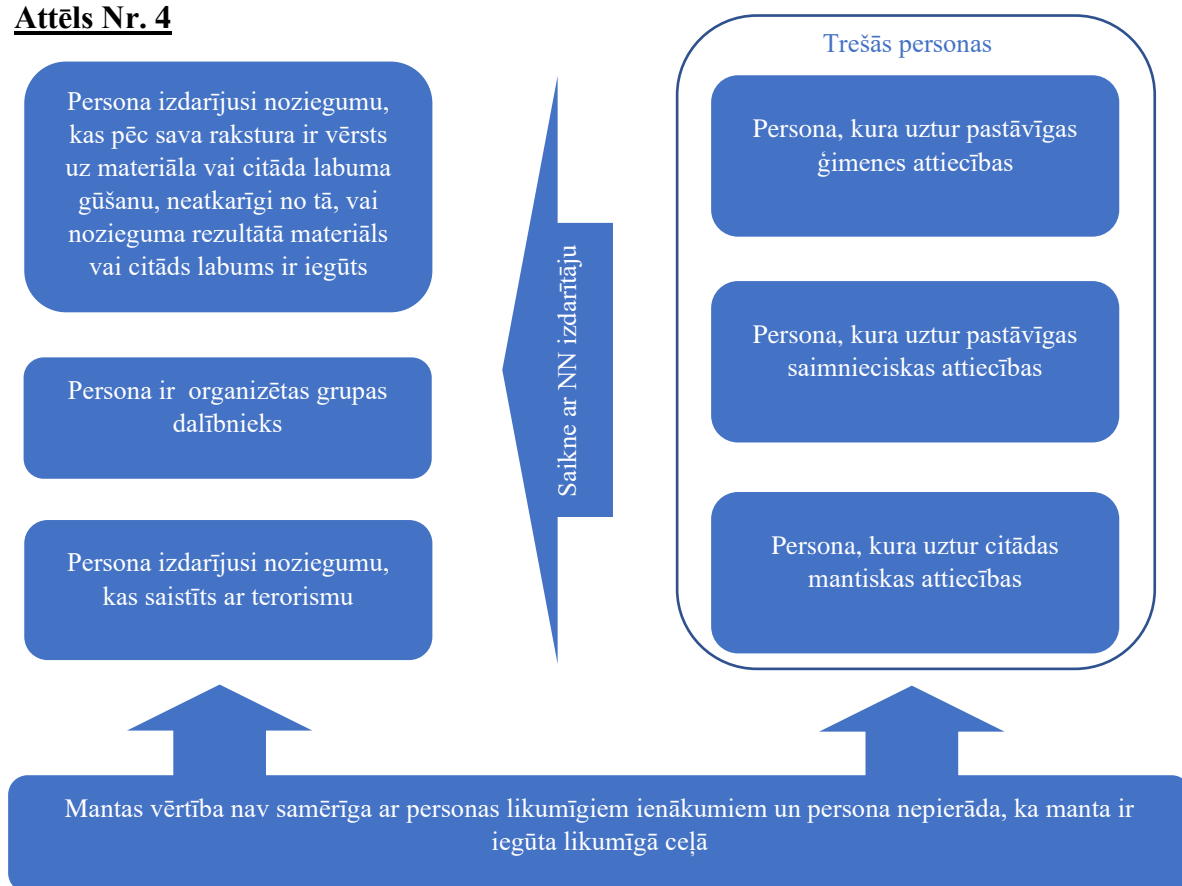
Attēls Nr. 4

Persona izdarījusi noziegumu, kas pēc sava rakstura ir vērsts uz materiāla vai citāda labuma gūšanu, neatkarīgi no tā, vai nozieguma rezultātā materiāls vai citāds labums ir iegūts

Persona ir  organizētas grupas dalībnieks

Persona izdarījusi noziegumu, kas saistīts ar terorismu

Saikne ar NN izdarītāju

Trešās personas

Persona, kura uztur pastāvīgas ģimenes attiecības

Persona, kura uztur pastāvīgas saimnieciskas attiecības

Persona, kura uztur citādas mantiskas attiecības

Mantas vērtība nav samērīga ar personas likumīgiem ienākumiem un persona nepierāda, ka manta ir iegūta likumīgā ceļā